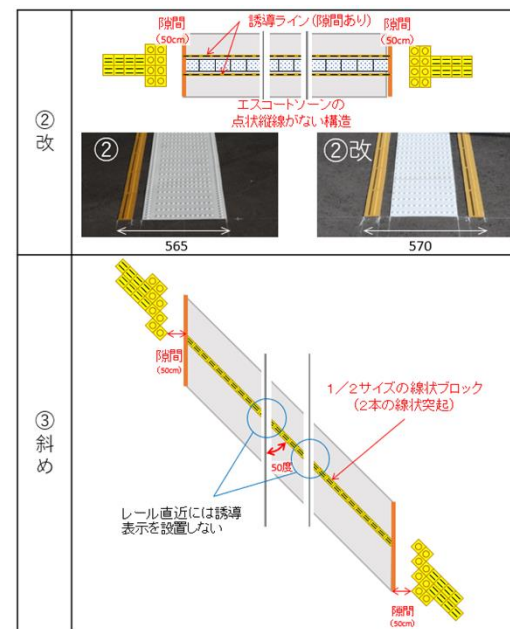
②
改

隙間
(50cm)

誘導ライン(隙間あり)

隙間
(50cm)

エスコートゾーンの
点状縦線がない構造

②

②改

565

570

③
斜
め

隙間
(50cm)

1/2サイズの線状ブロック
(2本の線状突起)

50度

レール直近には誘導
表示を設置しない

隙間
(50cm)